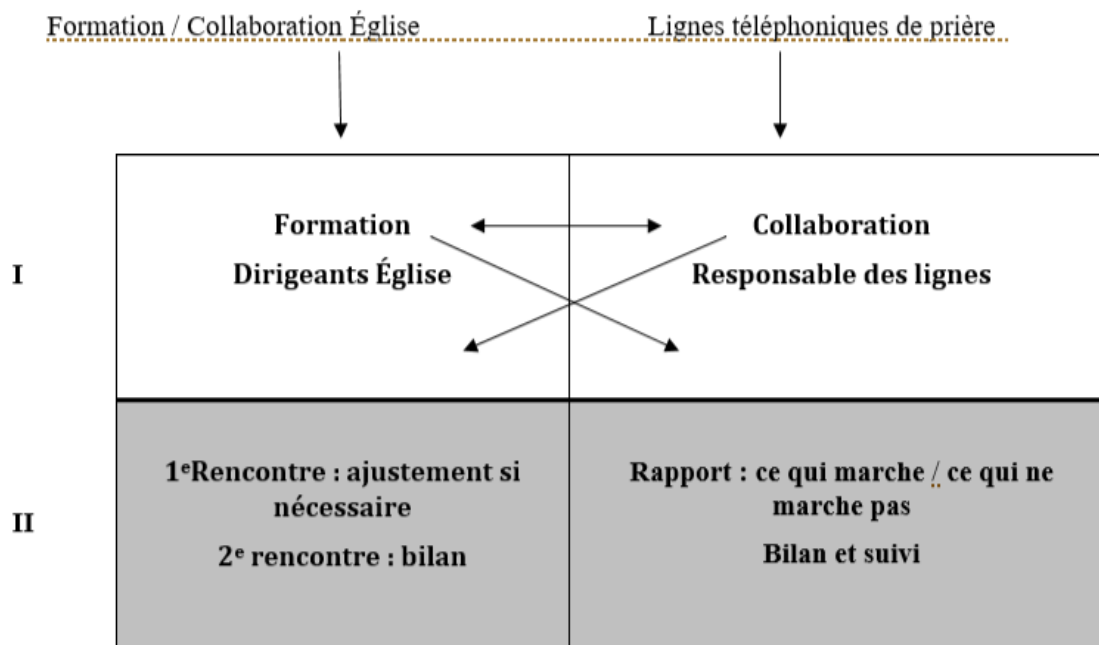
Formation / Collaboration Église

Lignes téléphoniques de prière

| | | |
|---|---|---|
| I | Formation<br>Dirigeants Église | Collaboration<br>Responsable des lignes |
| II | 1$^{e}$Rencontre : ajustement si nécessaire<br>2$^{e}$ rencontre : bilan | Rapport : ce qui marche / ce qui ne marche pas<br>Bilan et suivi |